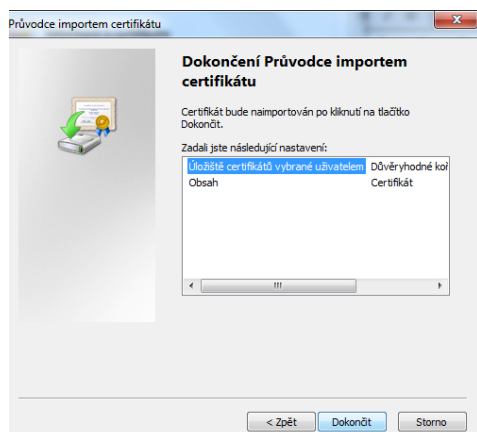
Průvodce importem certifikátu

Dokončení Průvodce importem certifikátu

Certifikát bude naimportován po kliknutí na tlačítko Dokončit.

Zadali jste následující nastavení:

| | |
|---|---|
| Úložiště certifikátů vybrané uživatelem | Důvěryhodné koř |
| Obsah | Certifikát |

< Zpět
Dokončit
Storno